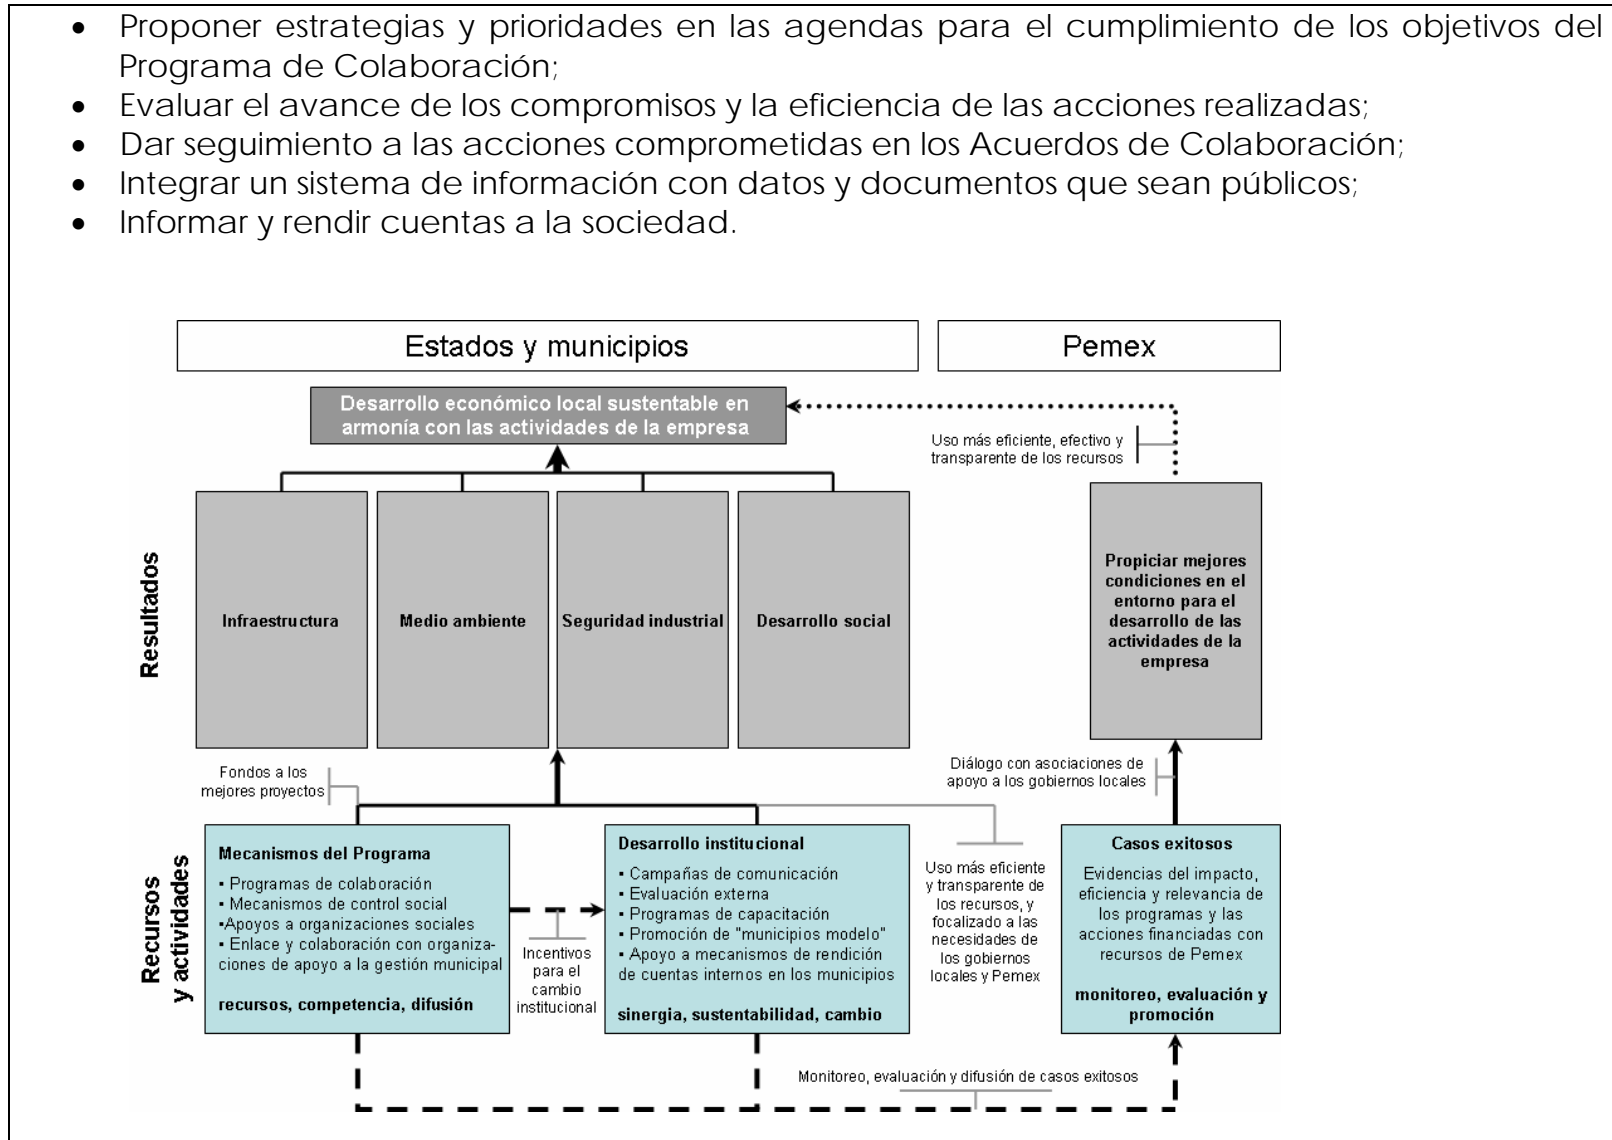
- Proponer estrategias y prioridades en las agendas para el cumplimiento de los objetivos del Programa de Colaboración;
- Evaluar el avance de los compromisos y la eficiencia de las acciones realizadas;
- Dar seguimiento a las acciones comprometidas en los Acuerdos de Colaboración;
- Integrar un sistema de información con datos y documentos que sean públicos;
- Informar y rendir cuentas a la sociedad.

Estados y municipios

Pemex

Desarrollo económico local sustentable en armonía con las actividades de la empresa

Uso más eficiente, efectivo y transparente de los recursos

Resultados

Infraestructura

Medio ambiente

Seguridad industrial

Desarrollo social

Propiciar mejores condiciones en el entorno para el desarrollo de las actividades de la empresa

Fondos a los mejores proyectos

Diálogo con asociaciones de apoyo a los gobiernos locales

Recursos y actividades

Mecanismos del Programa
▪ Programas de colaboración
▪ Mecanismos de control social
▪Apoyos a organizaciones sociales
▪Enlace y colaboración con organizaciones de apoyo a la gestión municipal
recursos, competencia, difusión

Incentivos para el cambio institucional

Desarrollo institucional
▪ Campañas de comunicación
▪ Evaluación externa
▪ Programas de capacitación
▪ Promoción de "municipios modelo"
▪ Apoyo a mecanismos de rendición de cuentas internos en los municipios
sinergia, sustentabilidad, cambio

Uso más eficiente y transparente de los recursos, y focalizado a las necesidades de los gobiernos locales y Pemex

Casos exitosos
Evidencias del impacto, eficiencia y relevancia de los programas y las acciones financiadas con recursos de Pemex
monitoreo, evaluación y promoción

Monitoreo, evaluación y difusión de casos exitosos